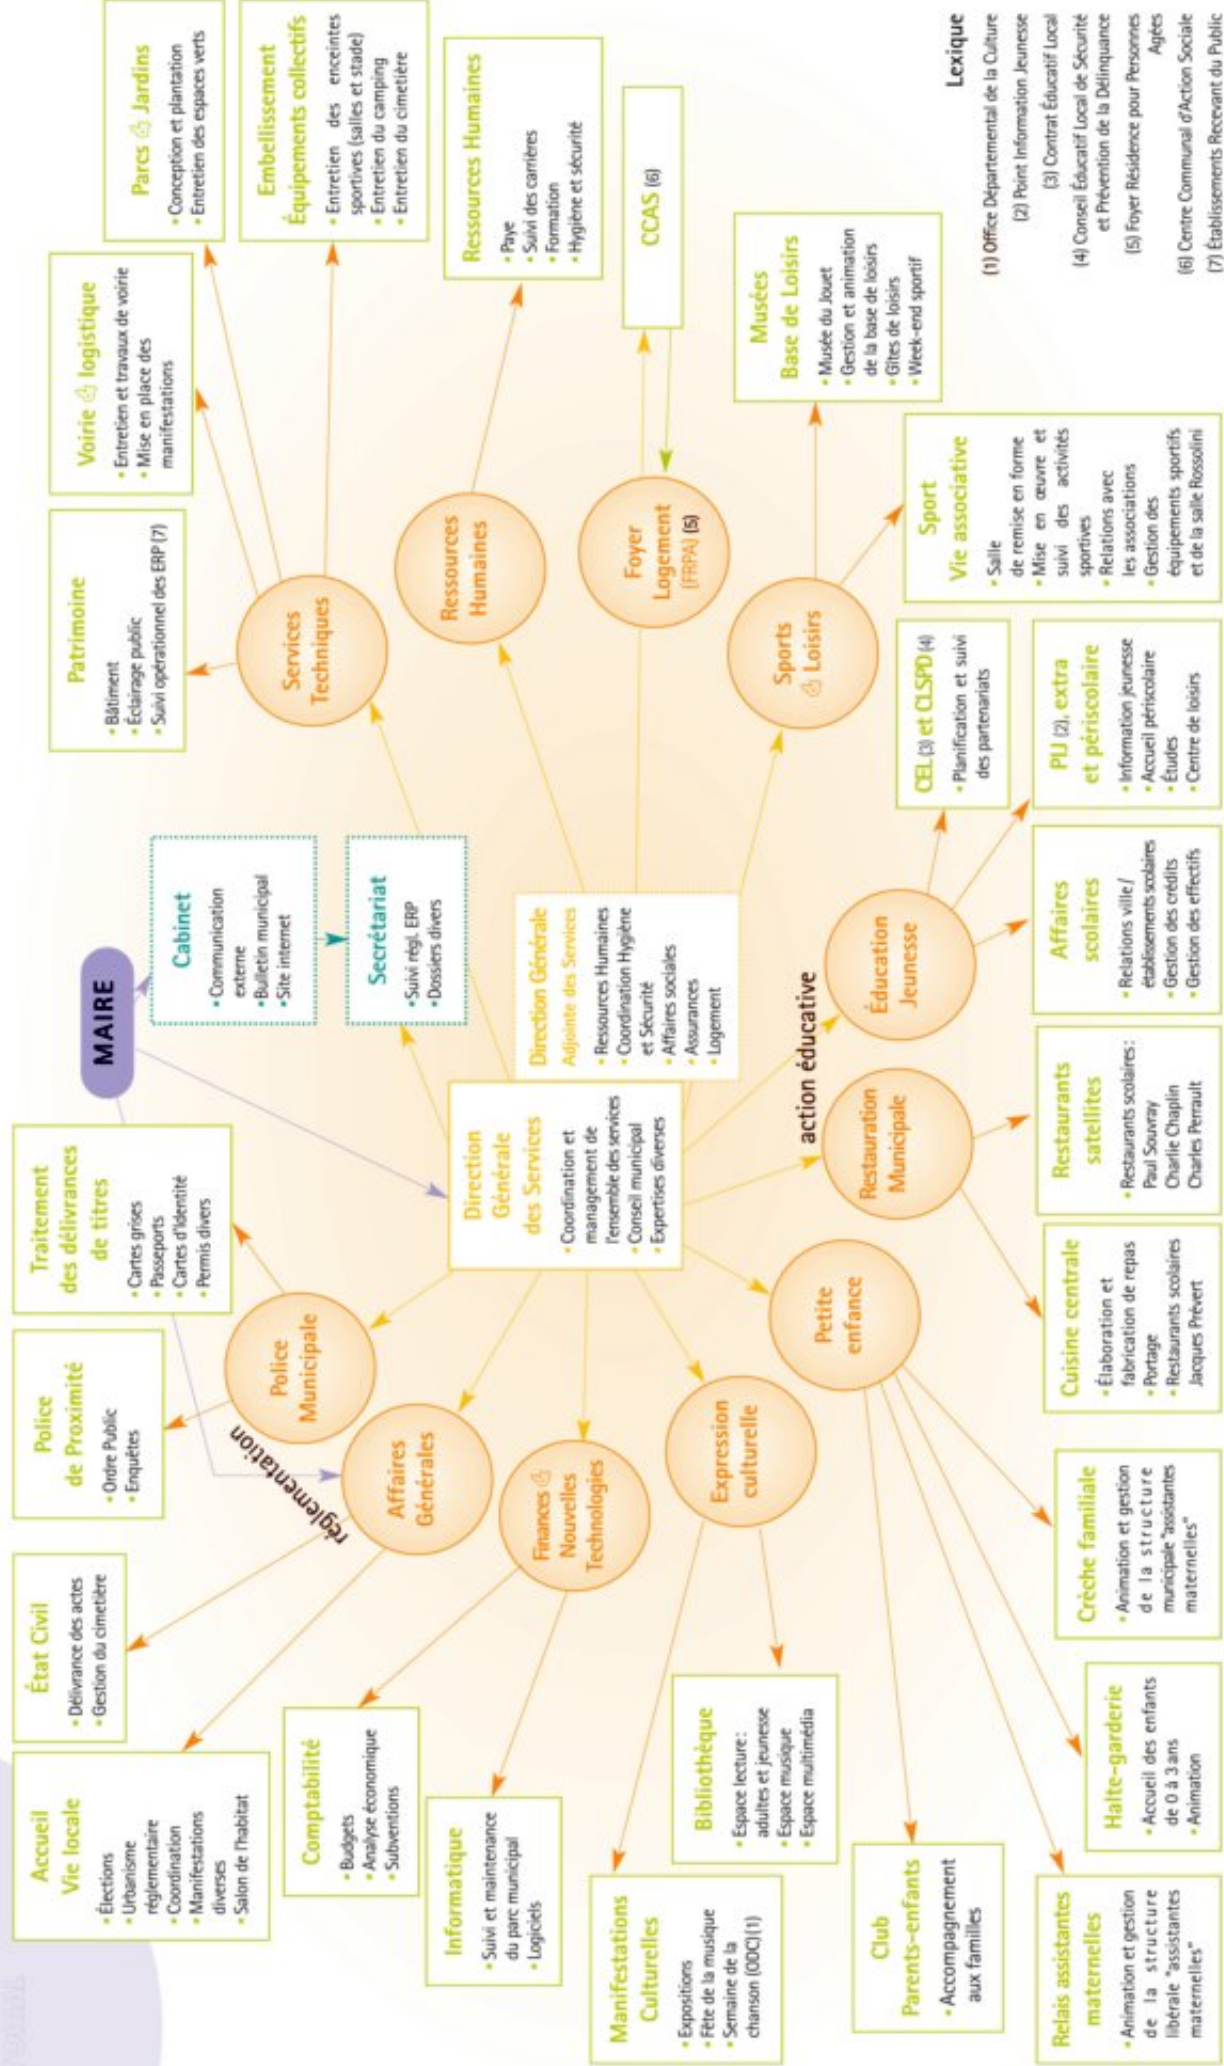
MAIRE

Cabinet
• Communication externe
• Bulletin municipal
• Site internet

Secrétariat
• Suivi régl. ERP
• Dossiers divers

Direction Générale des Services
• Coordination et management de l'ensemble des services
• Conseil municipal
• Expertises diverses

Direction Générale Adjointe des Services
• Ressources Humaines
• Coordination Hygiène et Sécurité
• Affaires sociales
• Assurances
• Logement

Services Techniques

Patrimoine
• Bâtiment
• Éclairage public
• Suivi opérationnel des ERP (7)

Voirie & logistique
• Entretien et travaux de voirie
• Mise en place des manifestations

Parcs & Jardins
• Conception et plantation
• Entretien des espaces verts

Embellissement Équipements collectifs
• Entretien des enceintes sportives (salles et stade)
• Entretien du camping
• Entretien du cimetière

Ressources Humaines

Ressources Humaines
• Paye
• Suivi des carrières
• Formation
• Hygiène et sécurité

Foyer Logement (FRPA) (5)

CCAS (6)

Sports & Loisirs

Musées Base de Loisirs
• Musée du Jouet
• Gestion et animation de la base de loisirs
• Gîtes de loisirs
• Week-end sportif

Sport Vie associative
• Salle de remise en forme
• Mise en œuvre et suivi des activités sportives
• Relations avec les associations
• Gestion des équipements sportifs et de la salle Rossolini

action éducative

Éducation Jeunesse

CEL (3) et CLSPD (4)
• Planification et suivi des partenariats

PIJ (2), extra et périscolaire
• Information jeunesse
• Accueil périscolaire
• Études
• Centre de loisirs

Affaires scolaires
• Relations ville / établissements scolaires
• Gestion des crédits
• Gestion des effectifs

Restauration Municipale

Restaurants satellites
• Restaurants scolaires : Paul Souvray Charlie Chaplin Charles Perrault

Cuisine centrale
• Élaboration et fabrication de repas
• Portage
• Restaurants scolaires Jacques Prévert

Petite enfance

Crèche familiale
• Animation et gestion de la structure municipale "assistantes maternelles"

Halte-garderie
• Accueil des enfants de 0 à 3 ans
• Animation

Relais assistantes maternelles
• Animation et gestion de la structure libérale "assistantes maternelles"

Club Parents-enfants
• Accompagnement aux familles

Expression culturelle

Bibliothèque
• Espace lecture : adultes et jeunesse
• Espace musique
• Espace multimédia

Manifestations Culturelles
• Expositions
• Fête de la musique
• Semaine de la chanson (ODC) (1)

Finances & Nouvelles Technologies

Informatique
• Suivi et maintenance du parc municipal
• Logiciels

Comptabilité
• Budgets
• Analyse économique
• Subventions

réglementation

Affaires Générales

Accueil Vie locale
• Élections
• Urbanisme réglementaire
• Coordination
• Manifestations diverses
• Salon de l'habitat

État Civil
• Délivrance des actes
• Gestion du cimetière

Police Municipale

Police de Proximité
• Ordre Public
• Enquêtes

Traitement des délivrances de titres
• Cartes grises
• Passeports
• Cartes d'Identité
• Permis divers

Lexique
(1) Office Départemental de la Culture
(2) Point Information Jeunesse
(3) Contrat Éducatif Local
(4) Conseil Éducatif Local de Sécurité et Prévention de la Délinquance
(5) Foyer Résidence pour Personnes Agées
(6) Centre Communal d'Action Sociale
(7) Établissements Recevant du Public